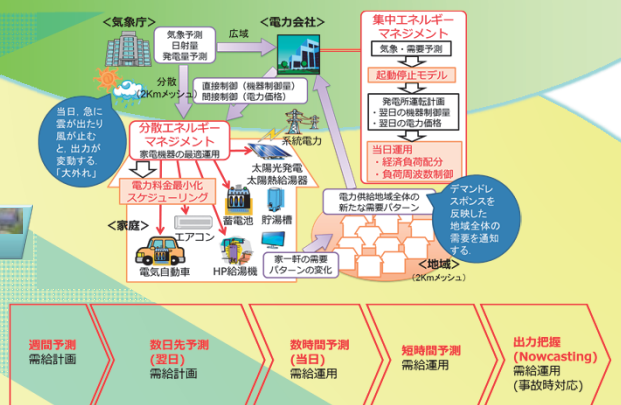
＜気象庁＞
気象予測
日射量
発電量予測
広域
＜電力会社＞
集中エネルギー
マネジメント
気象・需要予測
起動停止モデル
発電所運転計画
・翌日の機器制御量
・翌日の電力価格
当日運用
・経済負荷配分
・負荷周波数制御
分散
（2Kmメッシュ）
直接制御（機器制御量）
間接制御（電力価格）
系統電力
当日、急に雲が出たり風が止むと、出力が変動する。「大外れ」
分散エネルギー
マネジメント
家電機器の最適運用
太陽光発電
太陽熱給湯器
電力料金最小化
スケジューリング
蓄電池
貯湯槽
エアコン
＜家庭＞
電気自動車
HP給湯機
家一軒の需要
パターンの変化
電力供給地域全体の
新たな需要パターン
デマンドレスポンスを反映した地域全体の需要を通知する。
＜地域＞
（2Kmメッシュ）
週間予測
需給計画
数日先予測
（翌日）
需給計画
数時間予測
（当日）
需給運用
短時間予測
需給運用
出力把握
(Nowcasting)
需給運用
(事故時対応)